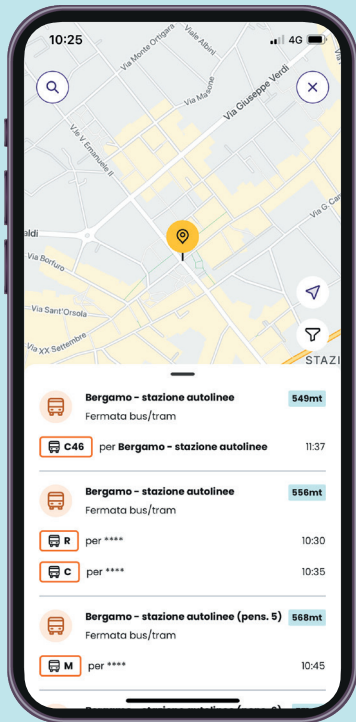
10:25
4G

Via Monte Ortigara
Via Albini
Via Giuseppe Verdi
Via Masone
V.le V. Emanuele II
Via G. Cam
aldi
Via Borfuro
Via Sant'Orsola
Via XX Settembre
STAZI

Bergamo - stazione autolinee
549mt
Fermata bus/tram
C46 per Bergamo - stazione autolinee 11:37

Bergamo - stazione autolinee
556mt
Fermata bus/tram
R per **** 10:30
C per **** 10:35

Bergamo - stazione autolinee (pens. 5)
568mt
Fermata bus/tram
M per **** 10:45